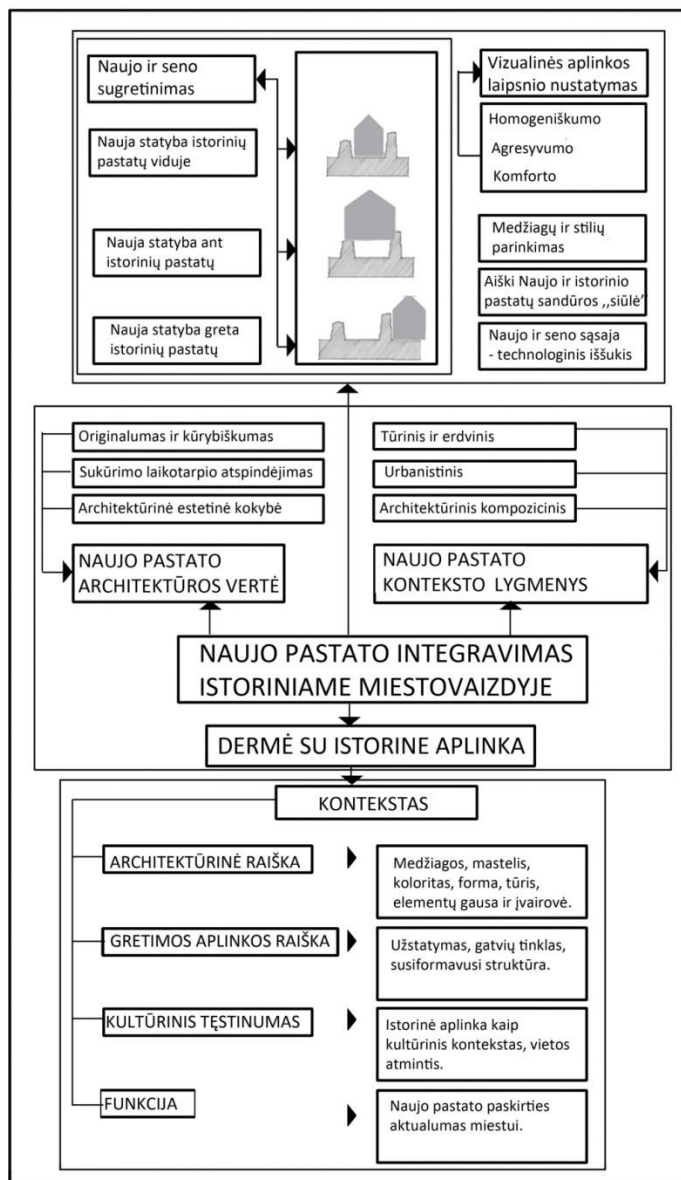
Naujo ir seno sugretinimas

Nauja statyba istorinių pastatų viduje

Nauja statyba ant istorinių pastatų

Nauja statyba greta istorinių pastatų

Vizualinės aplinkos laipsnio nustatymas

Homogeniškumo

Agresyvumo

Komforto

Medžiagų ir stilių parinkimas

Aiški Naujo ir istorinio pastatų sandūros ,,siūlė'

Naujo ir seno sąsaja - technologinis iššukis

Originalumas ir kūrybiškumas

Sukūrimo laikotarpio atspindėjimas

Architektūrinė estetinė kokybė

NAUJO PASTATO ARCHITEKTŪROS VERTĖ

Tūrinis ir erdvinis

Urbanistinis

Architektūrinis kompozicinis

NAUJO PASTATO KONTEKSTO LYGMENYS

NAUJO PASTATO INTEGRAVIMAS ISTORINIAME MIESTOVAIZDYJE

DERMĖ SU ISTORINE APLINKA

KONTEKSTAS

ARCHITEKTŪRINĖ RAIŠKA

Medžiagos, mastelis, koloritas, forma, tūris, elementų gausa ir įvairovė.

GRETIMOS APLINKOS RAIŠKA

Užstatymas, gatvių tinklas, susiformavusi struktūra.

KULTŪRINIS TĘSTINUMAS

Istorinė aplinka kaip kultūrinis kontekstas, vietos atmintis.

FUNKCIJA

Naujo pastato paskirties aktualumas miestui.